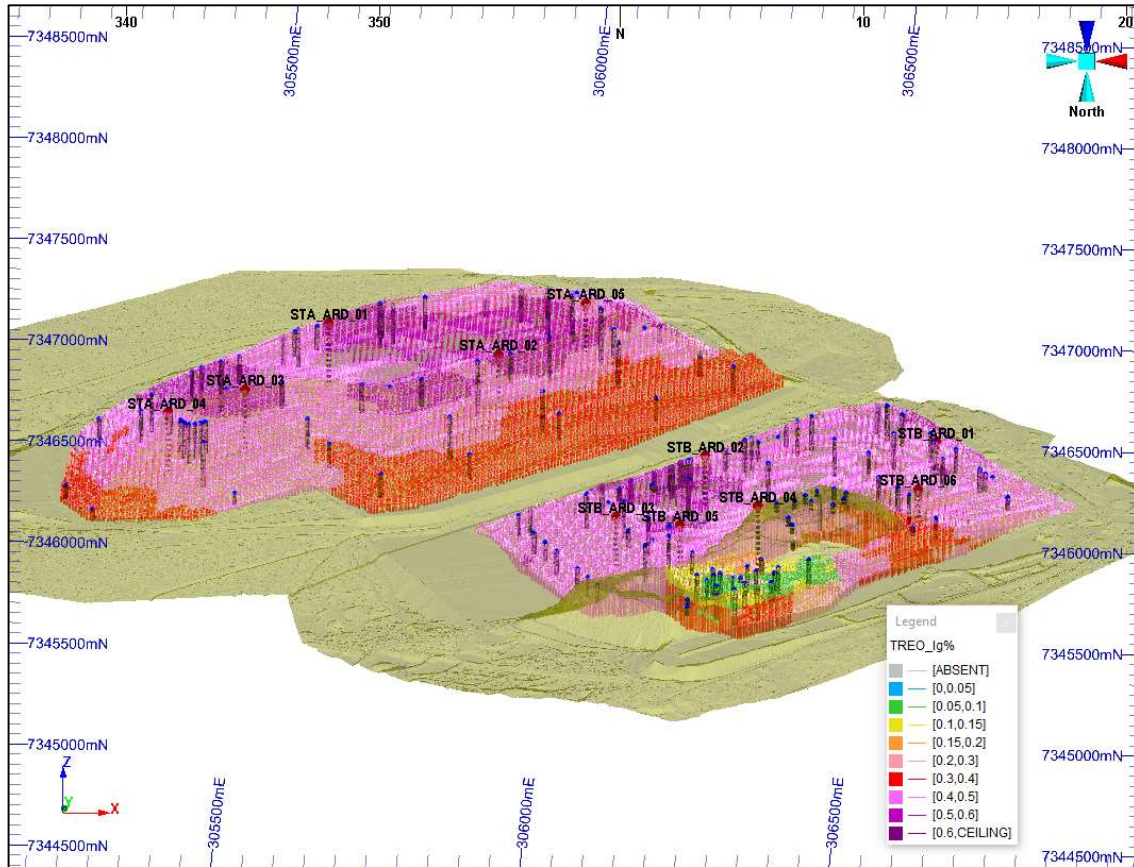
340
350
N
10
20
7348500mN
305500mE
306000mE
306500mE
7348500mN
North
7348000mN
7348000mN
7347500mN
7347500mN
7347000mN
7347000mN
STA_ARD_05
STA_ARD_01
STA_ARD_02
STA_ARD_03
STA_ARD_04
7346500mN
7346500mN
STB_ARD_02
STB_ARD_01
STB_ARD_06
STB_ARD_04
STB_ARD_03
STB_ARD_05
7346000mN
7346000mN
7345500mN
7345500mN
7345000mN
7345000mN
7344500mN
7344500mN
305500mE
306000mE
306500mE
Z
Y
X
Legend
TREO_lg%
[ABSENT]
[0,0.05]
[0.05,0.1]
[0.1,0.15]
[0.15,0.2]
[0.2,0.3]
[0.3,0.4]
[0.4,0.5]
[0.5,0.6]
[0.6,CEILING]